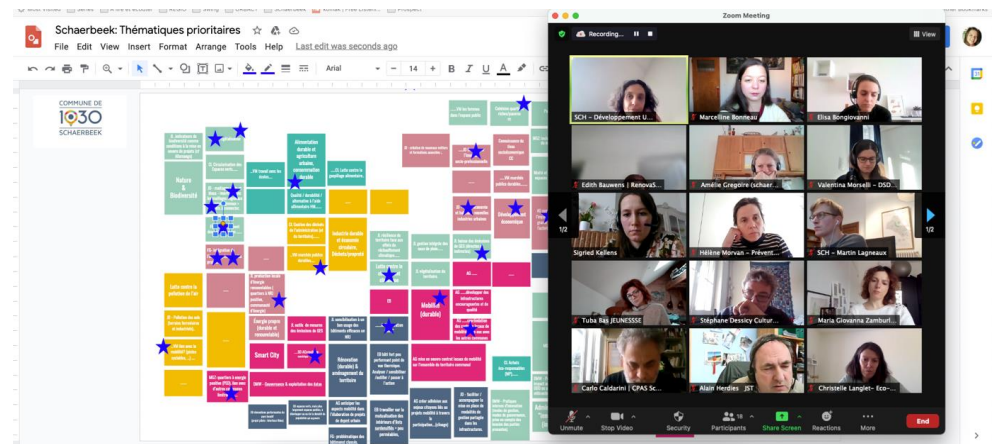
Schaerbeek: Thématiques prioritaires
File Edit View Insert Format Arrange Tools Help Last edit was seconds ago
Arial
14
B I U A
COMMUNE DE 1030 SCHAERBEEK
Nature & Biodiversité
Alimentation durable et agriculture urbaine, commercialisation durable
Smart City
Energie propre (durable et renouvelable)
Mobilité (durable)
Rénovation (durable) & aménagement du territoire
Industrie durable et économie propre, Bâtiments propres
Développement économique
Zoom Meeting
Recording...
View
SCH – Développement U...
Marcelline Bonneau
Elisa Bongiovanni
Edith Bauwens | RenovaS...
Amélie Gregoire (schaar...
Valentina Morselli – DSD...
Sigried Keilens
Hélène Morvan – Prévent...
SCH – Martin Lagneaux
Tuba Raj JEUNESSSE
Stéphane Dessicy Cultur...
Maria Giovanna Zamburl...
Carlo Caldarini | CPAS Sc...
Alain Herdies JST
Christelle Langlet– Eco–...
1/2
1/2
Unmute
Stop Video
Security
Participants
Share Screen
Reactions
More
End